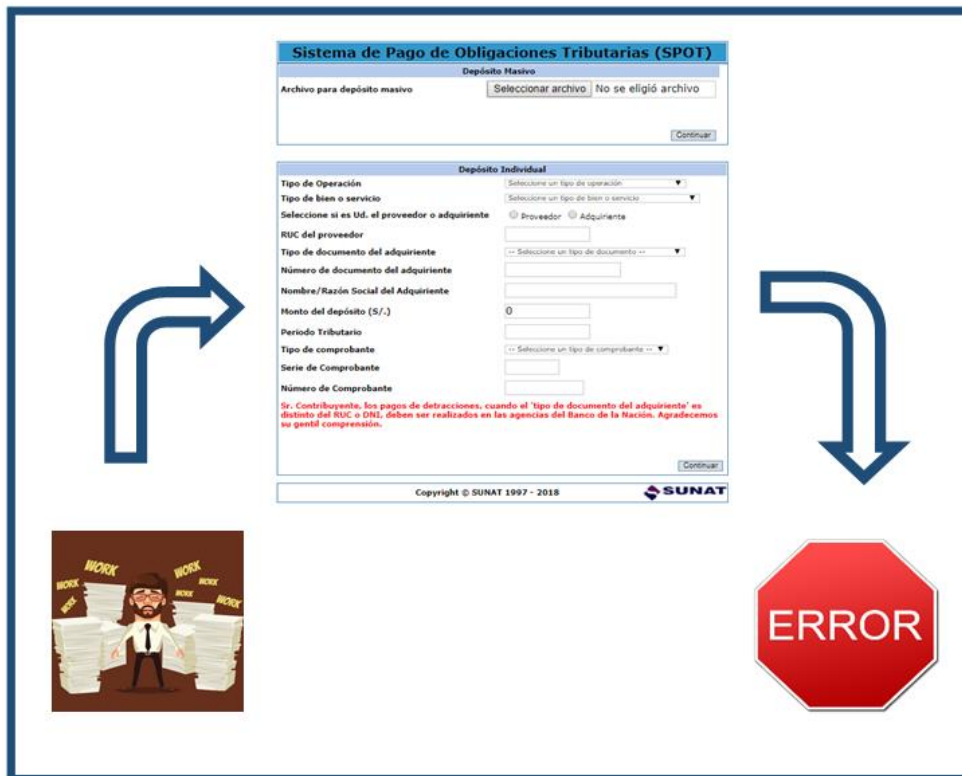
Sistema de Pago de Obligaciones Tributarias (SPOT)

Depósito Masivo

Archivo para depósito masivo
Seleccionar archivo No se eligió archivo

Continuar

Depósito Individual

Tipo de Operación
Seleccione un tipo de operación

Tipo de bien o servicio
Seleccione un tipo de bien o servicio

Seleccione si es Ud. el proveedor o adquiriente
Proveedor Adquiriente

RUC del proveedor

Tipo de documento del adquiriente
-- Seleccione un tipo de documento --

Número de documento del adquiriente

Nombre/Razón Social del Adquiriente

Monto del depósito (S/.)
0

Periodo Tributario

Tipo de comprobante
-- Seleccione un tipo de comprobante --

Serie de Comprobante

Número de Comprobante

Sr. Contribuyente, los pagos de detracciones, cuando el 'tipo de documento del adquiriente' es distinto del RUC o DNI, deben ser realizados en las agencias del Banco de la Nación. Agradecemos su gentil comprensión.

Continuar

Copyright © SUNAT 1997 - 2018

SUNAT

WORK
WORK
WORK
WORK
WORK
WORK

ERROR